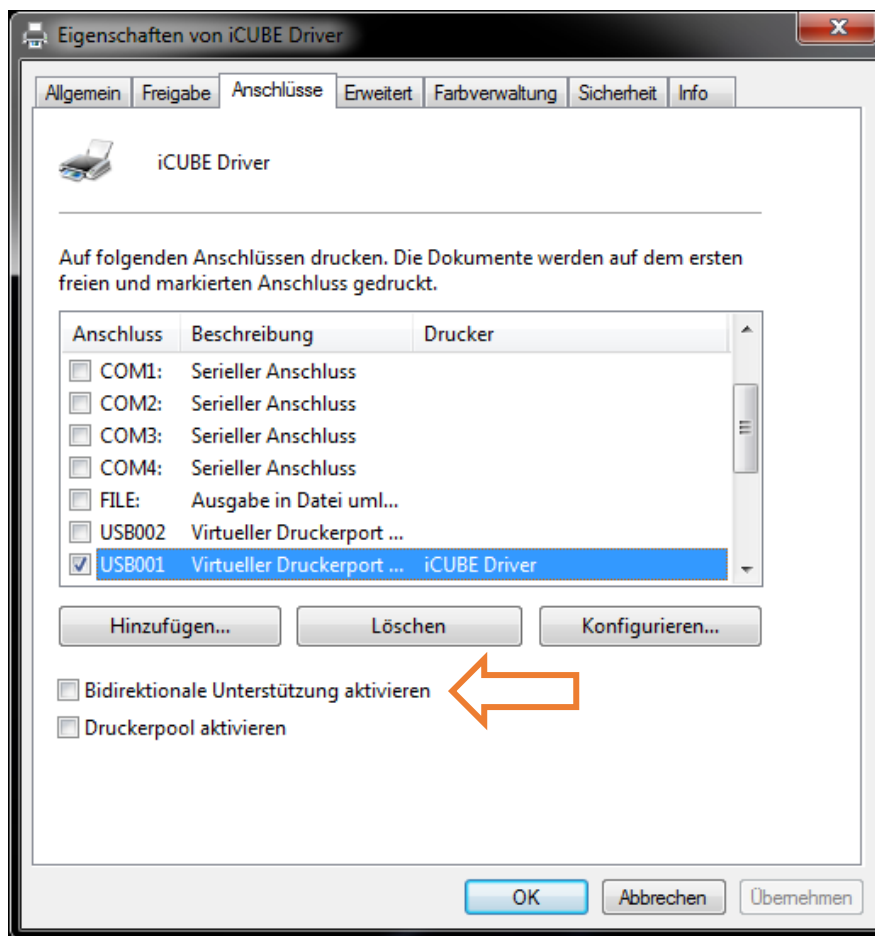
Eigenschaften von iCUBE Driver

Allgemein | Freigabe | Anschlüsse | Erweitert | Farbverwaltung | Sicherheit | Info

iCUBE Driver

Auf folgenden Anschlüssen drucken. Die Dokumente werden auf dem ersten freien und markierten Anschluss gedruckt.

| Anschluss | Beschreibung | Drucker |
|---|---|---|
| COM1: | Serieller Anschluss | |
| COM2: | Serieller Anschluss | |
| COM3: | Serieller Anschluss | |
| COM4: | Serieller Anschluss | |
| FILE: | Ausgabe in Datei uml... | |
| USB002 | Virtueller Druckerport ... | |
| USB001 | Virtueller Druckerport ... | iCUBE Driver |

Hinzufügen... | Löschen | Konfigurieren...

Bidirektionale Unterstützung aktivieren

Druckerpool aktivieren

OK | Abbrechen | Übernehmen